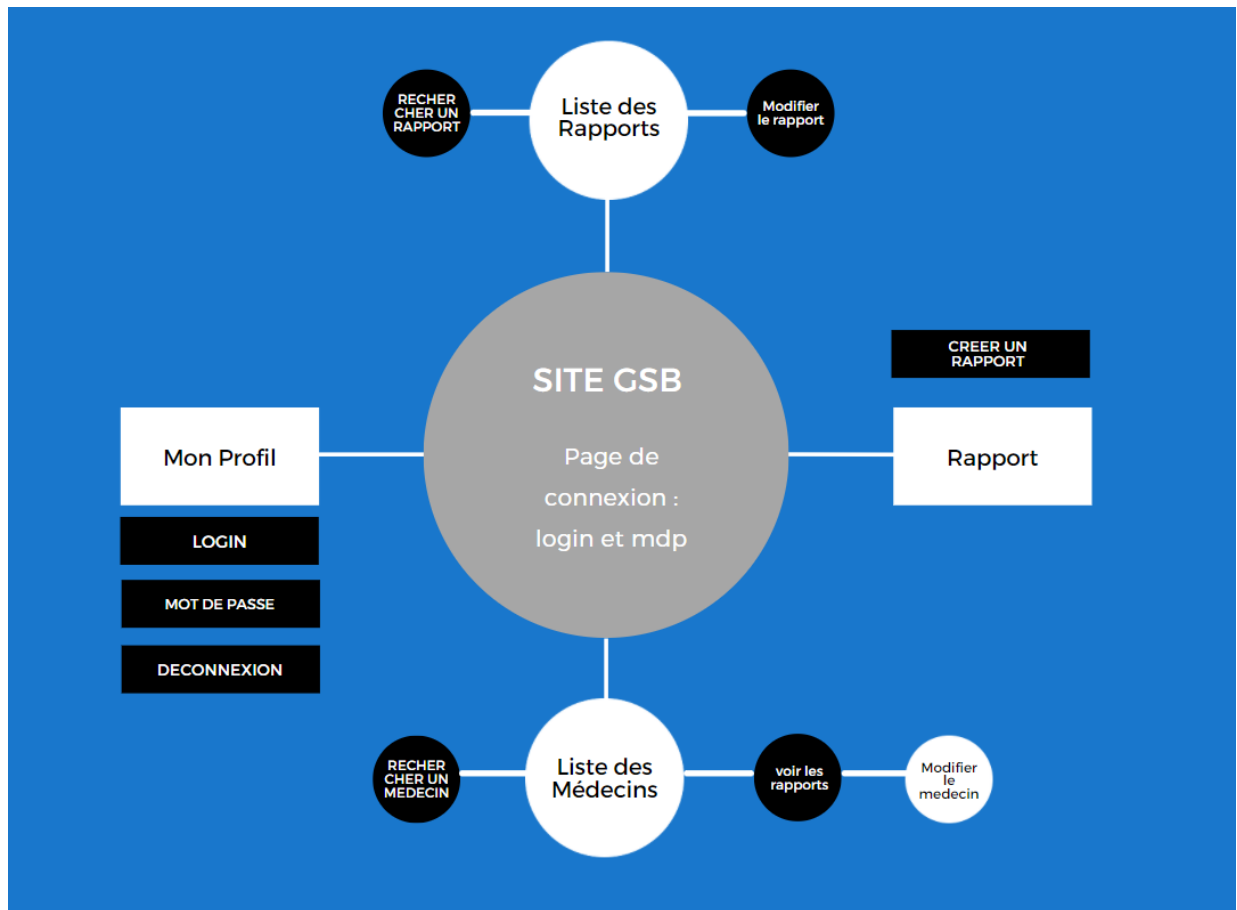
RECHER CHER UN RAPPORT

Liste des Rapports

Modifier le rapport

SITE GSB

Page de connexion : login et mdp

CREER UN RAPPORT

Mon Profil

Rapport

LOGIN

MOT DE PASSE

DECONNEXION

RECHER CHER UN MEDECIN

Liste des Médecins

voir les rapports

Modifier le medecin